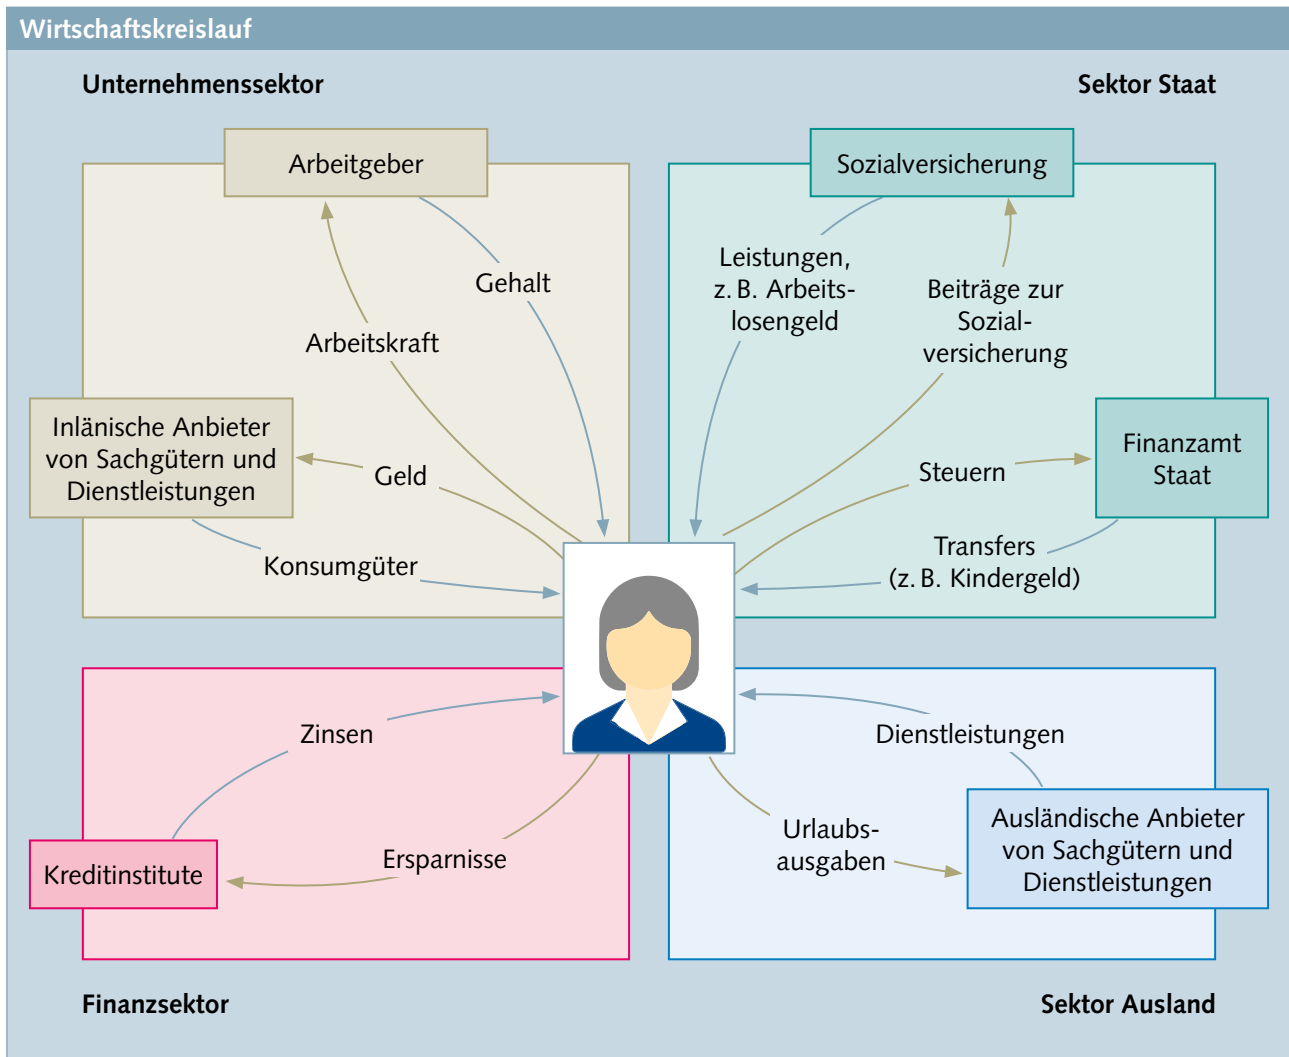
Wirtschaftskreislauf

Unternehmenssektor

Sektor Staat

Arbeitgeber

Gehalt

Arbeitskraft

Inlänische Anbieter von Sachgütern und Dienstleistungen

Geld

Konsumgüter

Sozialversicherung

Leistungen, z. B. Arbeitslosengeld

Beiträge zur Sozialversicherung

Finanzamt Staat

Steuern

Transfers (z. B. Kindergeld)

Zinsen

Kreditinstitute

Ersparnisse

Dienstleistungen

Urlaubsausgaben

Ausländische Anbieter von Sachgütern und Dienstleistungen

Finanzsektor

Sektor Ausland